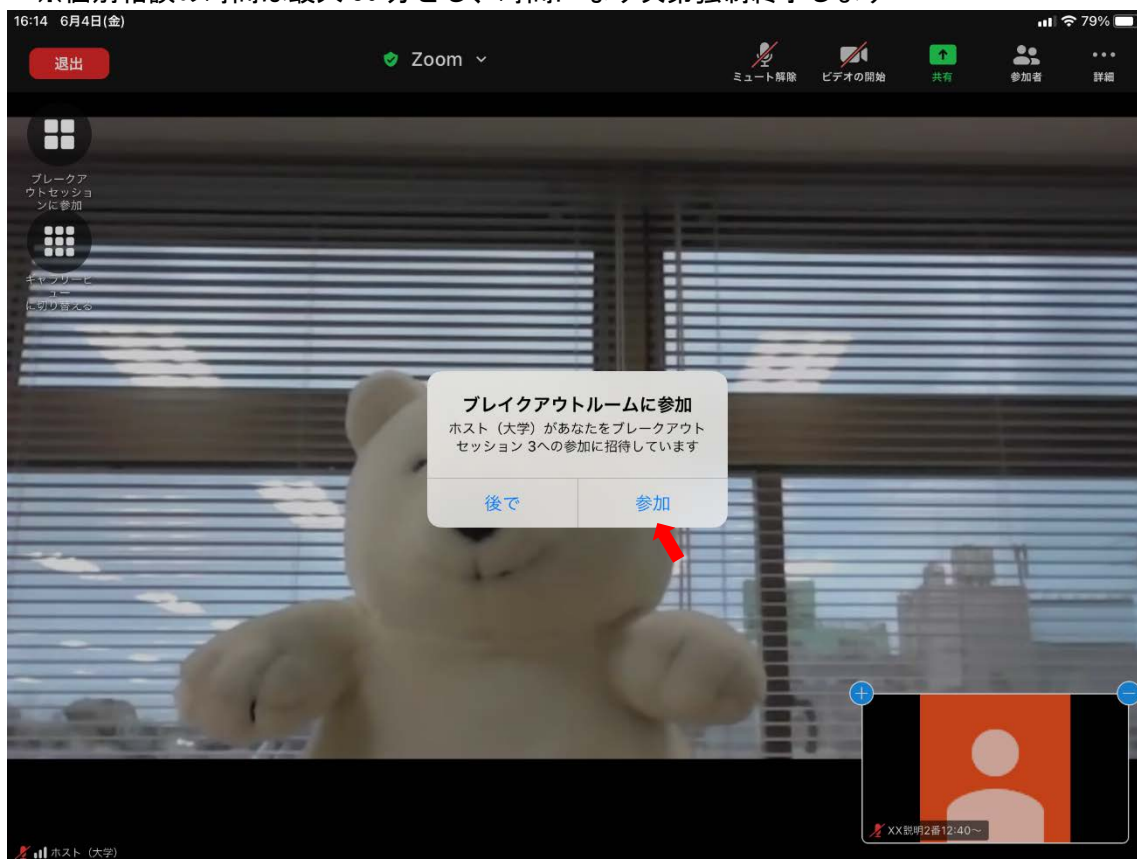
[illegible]

16:14 6月4日(金)

79%

退出

Zoom

ミュート解除
ビデオの開始
共有
参加者
詳細

ブレークアウトセッションに参加

ギャラリービューに切り替える

ブレイクアウトルームに参加
ホスト（大学）があなたをブレークアウトセッション 3への参加に招待しています

後で
参加

XX説明2番12:40〜

ホスト（大学）